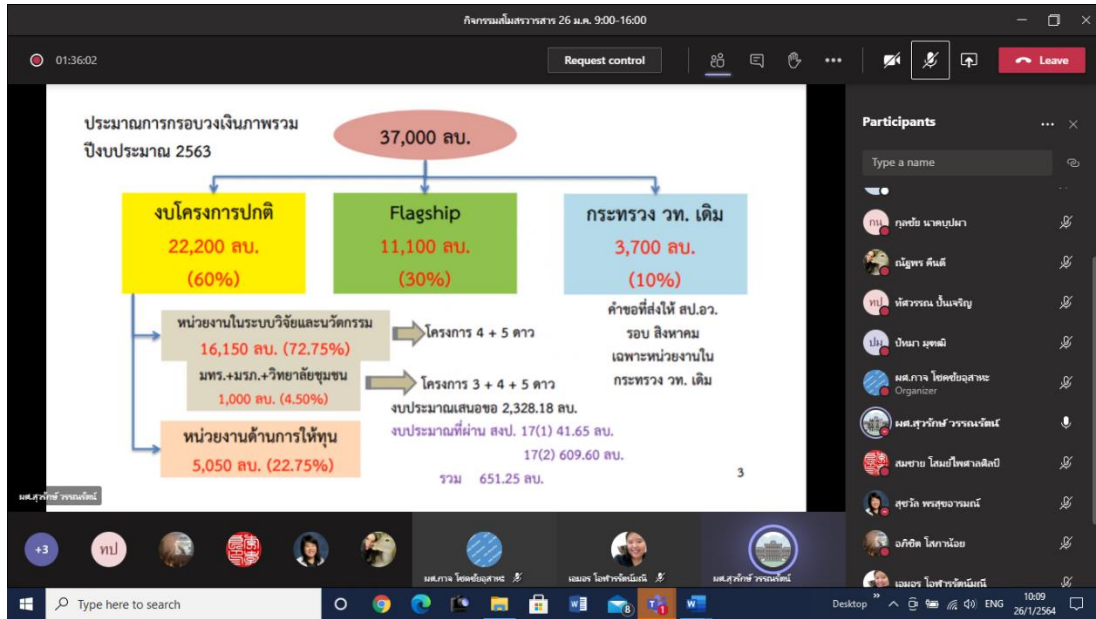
กิจกรรมสื่อสารสาร 26 ม.ค. 9:00-16:00

01:36:02

Request control

Leave

ประมาณการกรอบวงเงินภาพรวม ปีงบประมาณ 2563

37,000 ลบ.

งบโครงการปกติ
22,200 ลบ.
(60%)

Flagship
11,100 ลบ.
(30%)

กระทรวง วท. เดิม
3,700 ลบ.
(10%)

หน่วยงานในระบบวิจัยและนวัตกรรม
16,150 ลบ. (72.75%)

โครงการ 4 + 5 ดาว

มทร.+มรภ.+วิทยาลัยชุมชน
1,000 ลบ. (4.50%)

โครงการ 3 + 4 + 5 ดาว

คำขอที่ส่งให้ สป.อว. รอบ สิงหาคม เฉพาะหน่วยงานใน กระทรวง วท. เดิม

งบประมาณเสนอขอ 2,328.18 ลบ.

งบประมาณที่ผ่าน สงป. 17(1) 41.65 ลบ.
17(2) 609.60 ลบ.
รวม 651.25 ลบ.

หน่วยงานด้านการให้ทุน
5,050 ลบ. (22.75%)

3

ผศ.สุรรักษ์ วรรณรัตน์

Participants

Type a name

กุลชัย นาคบุปผา
ณัฐพร คืนดี
ทัศวรรณ ปั้นเจริญ
ปัทมา มุตตมี
ผศ.ภาจ โชคชัยอุสาหะ
Organizer
ผศ.สุรรักษ์ วรรณรัตน์
สมชาย โสมยไพศาลศิลป์
สุชวัล พรสุขอารมณ์
อภิชิต โสภาน้อย
เฉมอร โอฬารรัตน์มณี

+3
ทป

ผศ.ภาจ โชคชัยอุสาหะ
เฉมอร โอฬารรัตน์มณี
ผศ.สุรรักษ์ วรรณรัตน์

Type here to search

Desktop
ENG
10:09
26/1/2564